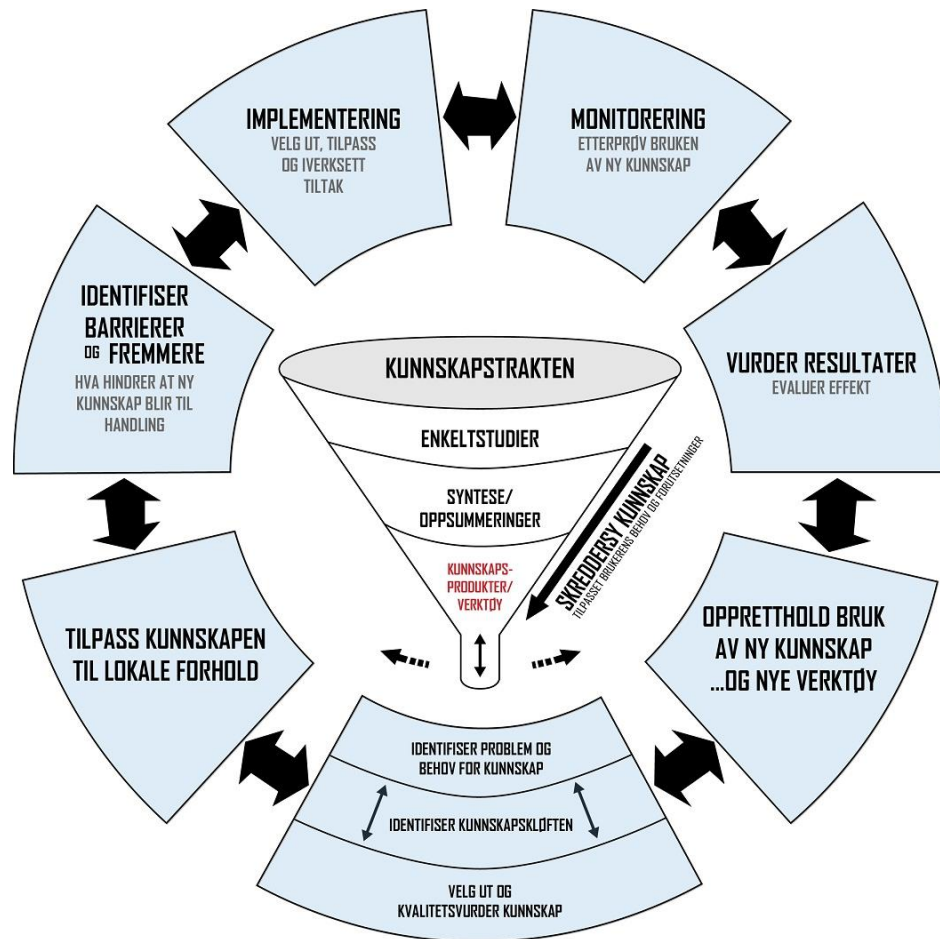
IMPLEMENTERING
VELG UT, TILPASS OG IVERKSETT TILTAK

MONITORERING
ETTERPRØV BRUKEN AV NY KUNNSKAP

IDENTIFISER BARRIERER OG FREMMERE
HVA HINDRER AT NY KUNNSKAP BLIR TIL HANDLING

KUNNSKAPSTRAKTEN

ENKELTSTUDIER

SYNTESE/ OPPSUMMERINGER

KUNNSKAPS-PRODUKTER/ VERKTØY

SKREDDERSY KUNNSKAP
TILPASSET BRUKERENS BEHOV OG FORUTSETNINGER

VURDER RESULTATER
EVALUER EFFEKT

TILPASS KUNNSKAPEN TIL LOKALE FORHOLD

OPPRETTHOLD BRUK AV NY KUNNSKAP ...OG NYE VERKTØY

IDENTIFISER PROBLEM OG BEHOV FOR KUNNSKAP

IDENTIFISER KUNNSKAPSKLØFTEN

VELG UT OG KVALITETSVURDER KUNNSKAP